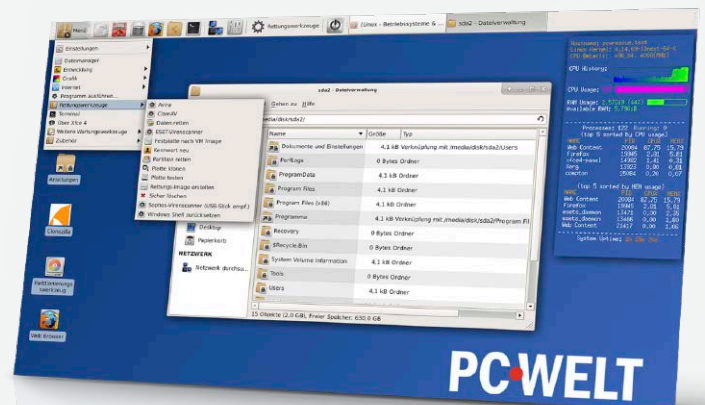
Menü
Rettungswerkzeuge
t2linux - Betriebssysteme &...
sda2 - Dateiverwaltung

Einstellungen
Dateimanager
Entwicklung
Grafik
Internet
Programm ausführen...
Rettungswerkzeuge
Terminal
Über Xfce 4
Weitere Werkzeuge
Zubehör

Avira
ClamAV
Daten retten
ESET-Virenscanner
Festplatte nach VM Image
Kennwort neu
Partition retten
Platte klonen
Platte testen
Rettungs-Image erstellen
Sicher löschen
Sophos-Virenscanner (USB-Stick empf.)
Windows Shell zurücksetzen

sda2 - Dateiverwaltung
Gehen zu Hilfe
/media/disk/sda2/

| Name | Größe | Typ |
|---|---|---|
| Dokumente und Einstellungen | | 4,1 kB Verknüpfung mit /media/disk/sda2/Users |
| PerfLogs | | 0 Bytes Ordner |
| ProgramData | | 4,1 kB Ordner |
| Program Files | | 4,1 kB Ordner |
| Program Files (x86) | | 4,1 kB Ordner |
| Programme | | 4,1 kB Verknüpfung mit /media/disk/sda2/Program Fil |
| Recovery | | 4,1 kB Ordner |
| $Recycle.Bin | | 0 Bytes Ordner |
| System Volume Information | | 4,1 kB Ordner |
| Tools | | 0 Bytes Ordner |
| Users | | 4,1 kB Ordner |

Desktop
Papierkorb
NETZWERK
Netzwerk durchsu...
15 Objekte (2,0 GB), Freier Speicher: 630,9 GB

Anleitungen
Clonezilla
Rettungswerkzeuge
Web Browser

Hostname: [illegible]
Linux Kernel: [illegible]
CPU Details: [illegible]
CPU History
CPU Usage
RAM Usage
Available RAM
Processes: 122 Running: 9
Top 5 sorted by CPU usage
NAME PID CPU% MEM%
Web Content
firefox
xfce4-panel
Xorg
compton
Top 5 sorted by MEM usage
Web Content
firefox
esetd_daemon
esets_daemon
Web Content
System Uptime: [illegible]

PC-WELT